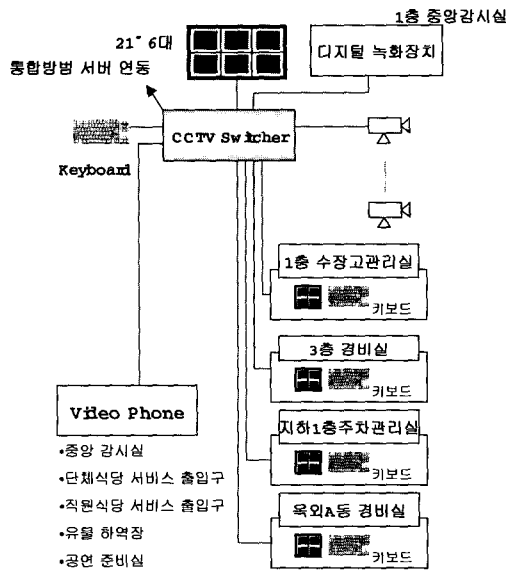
1층 중앙감시실

21" 6대

통합방범 서버 연동

디지털 녹화장치

CCTV Switcher

Keyboard

1층 수장고관리실

키보드

3층 경비실

키보드

지하1층주차관리실

키보드

옥외A동 경비실

키보드

Video Phone

•중앙 감시실

•단체식당 서비스 출입구

•직원식당 서비스 출입구

•유물 하역장

•공연 준비실